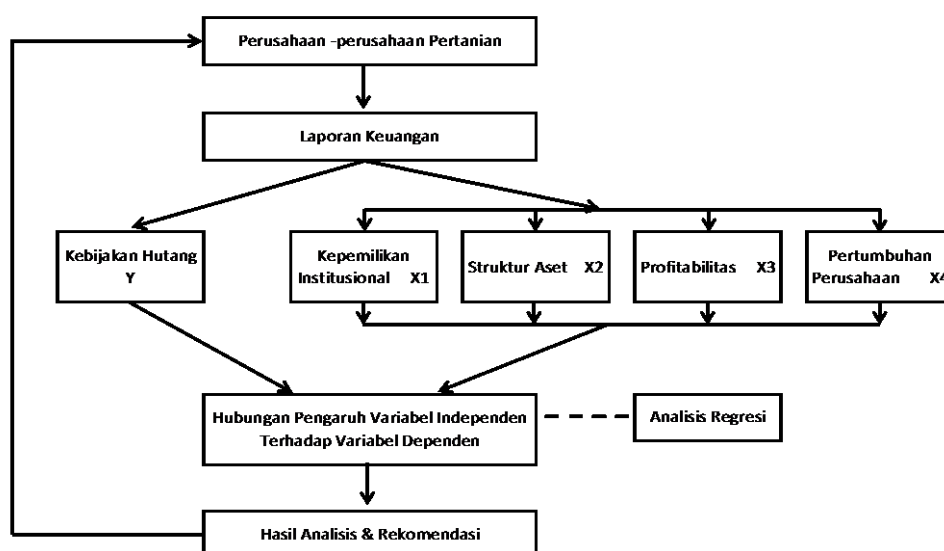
Perusahaan -perusahaan Pertanian

Laporan Keuangan

Kebijakan Hutang Y

Kepemilikan Institusional X1

Struktur Aset X2

Profitabilitas X3

Pertumbuhan Perusahaan X4

Hubungan Pengaruh Variabel Independen Terhadap Variabel Dependen

Analisis Regresi

Hasil Analisis & Rekomendasi